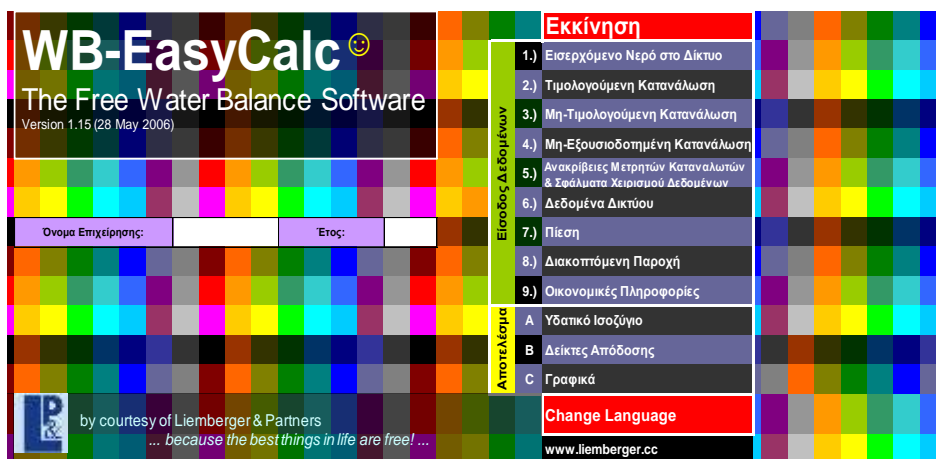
WB-EasyCalc ☺
The Free Water Balance Software
Version 1.15 (28 May 2006)

Όνομα Επιχείρησης:
Έτος:

Εκκίνηση

Είσοδος Δεδομένων
1.) Εισερχόμενο Νερό στο Δίκτυο
2.) Τιμολογούμενη Κατανάλωση
3.) Μη-Τιμολογούμενη Κατανάλωση
4.) Μη-Εξουσιοδοτημένη Κατανάλωση
5.) Ανακρίβειες Μετρητών Καταναλωτών & Σφάλματα Χειρισμού Δεδομένων
6.) Δεδομένα Δικτύου
7.) Πίεση
8.) Διακοπτόμενη Παροχή
9.) Οικονομικές Πληροφορίες

Αποτελέσματα
A Υδατικό Ισοζύγιο
B Δείκτες Απόδοσης
C Γραφικά

Change Language

by courtesy of Liemberger & Partners
... because the best things in life are free! ...

www.liemberger.cc